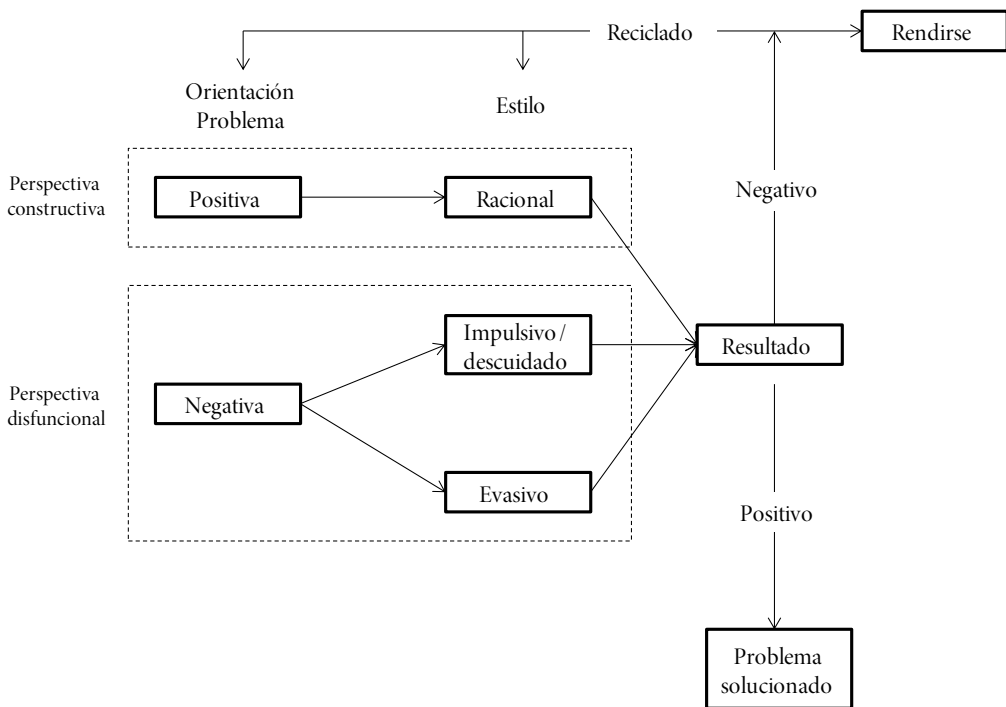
Reciclado

Rendirse

Orientación Problema

Estilo

Perspectiva constructiva

Positiva

Racional

Negativo

Perspectiva disfuncional

Negativa

Impulsivo / descuidado

Evasivo

Resultado

Positivo

Problema solucionado